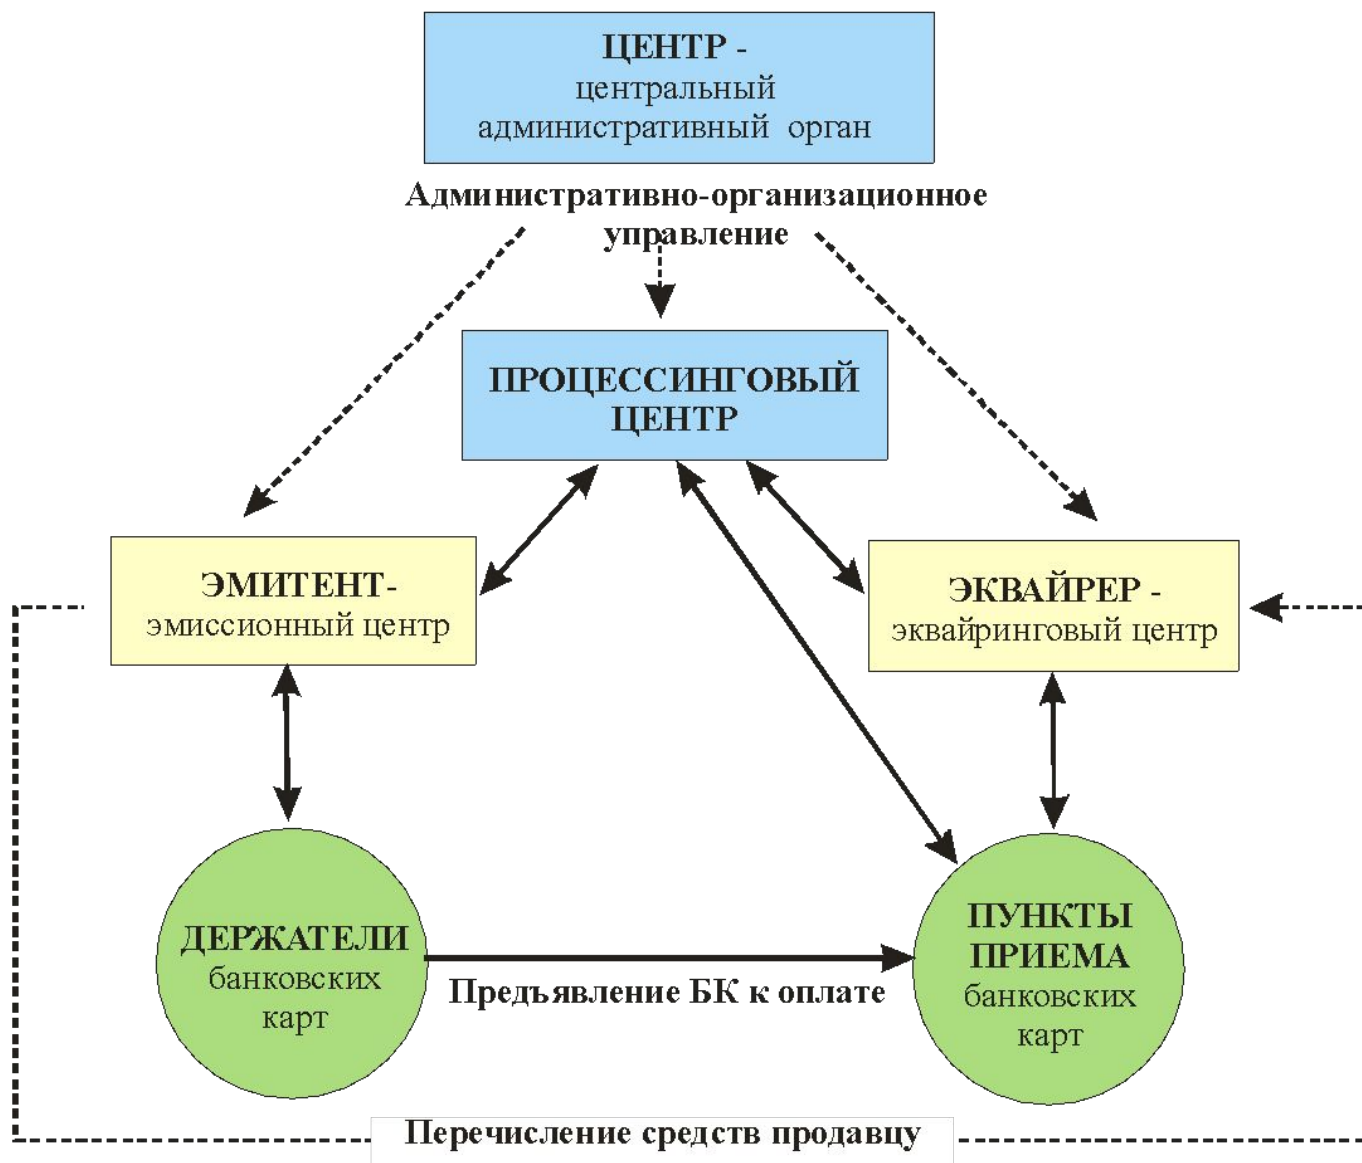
ЦЕНТР -
центральный
административный орган

Административно-организационное управление

ПРОЦЕССИНГОВЫЙ ЦЕНТР

ЭМИТЕНТ-
эмиссионный центр

ЭКВАЙРЕР -
эквайринговый центр

ДЕРЖАТЕЛИ
банковских
карт

Предъявление БК к оплате

ПУНКТЫ
ПРИЕМА
банковских
карт

Перечисление средств продавцу